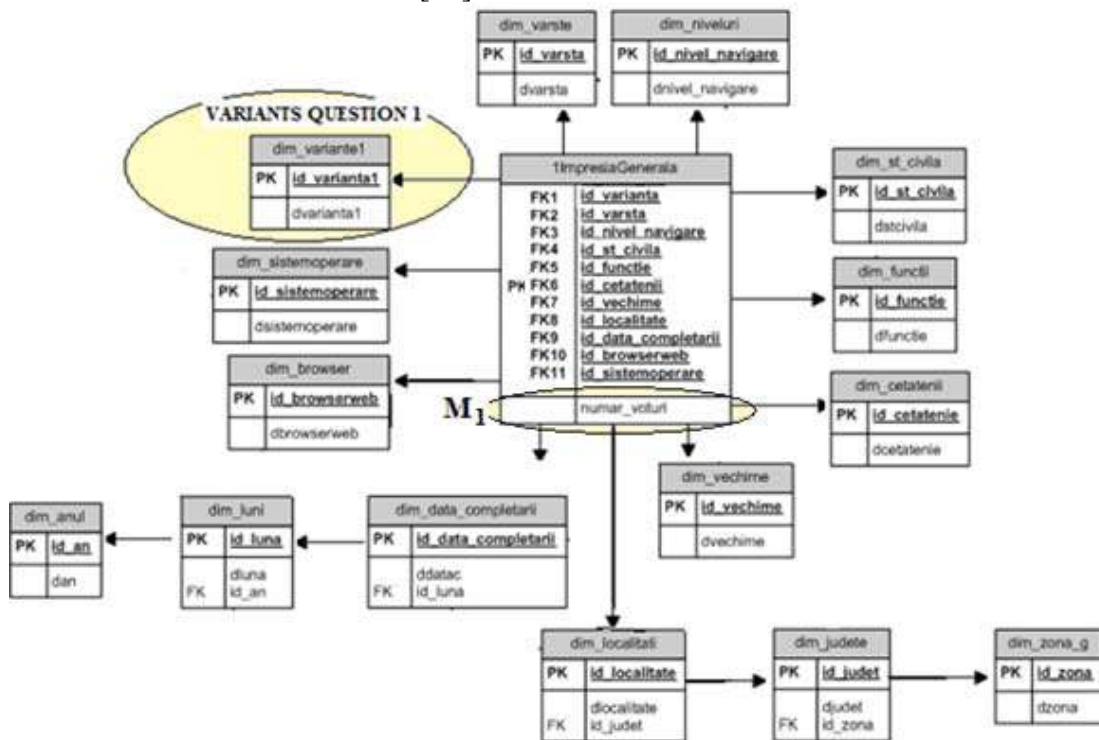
dim_varste

| PK | id_varsta |
|---|---|
| | dvarsta |

dim_niveluri

| PK | id_nivel_navigare |
|---|---|
| | dnivel_navigare |

VARIANTS QUESTION 1

dim_variante1

| PK | id_varianta1 |
|---|---|
| | dvarianta1 |

1ImpresiaGenerala

| | |
|---|---|
| FK1 | id_varianta |
| FK2 | id_varsta |
| FK3 | id_nivel_navigare |
| FK4 | id_st_civila |
| FK5 | id_functie |
| PK FK6 | id_cetatenii |
| FK7 | id_vechime |
| FK8 | id_localitate |
| FK9 | id_data_completarii |
| FK10 | id_browserweb |
| FK11 | id_sistemoperare |
| | numar_voturi |

$M_1$

dim_st_civila

| PK | id_st_civila |
|---|---|
| | dstcivila |

dim_sistemoperare

| PK | id_sistemoperare |
|---|---|
| | dsistemoperare |

dim_functii

| PK | id_functie |
|---|---|
| | dfunctie |

dim_browser

| PK | id_browserweb |
|---|---|
| | dbrowserweb |

dim_cetatenii

| PK | id_cetatenie |
|---|---|
| | dcetatenie |

dim_vechime

| PK | id_vechime |
|---|---|
| | dvechime |

dim_anul

| PK | id_an |
|---|---|
| | dan |

dim_luni

| PK | id_luna |
|---|---|
| FK | dluna id_an |

dim_data_completarii

| PK | id_data_completarii |
|---|---|
| FK | ddatac id_luna |

dim_localitati

| PK | id_localitate |
|---|---|
| FK | dlocalitate id_judet |

dim_judete

| PK | id_judet |
|---|---|
| FK | djudet id_zona |

dim_zona_g

| PK | id_zona |
|---|---|
| | dzona |